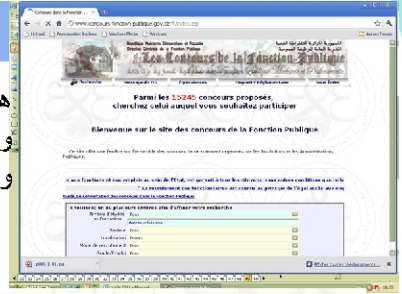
Concours de la fonction

www.concours-fonction-publique.gov.dz/index.asp

Les Concours de la Fonction Publique

Parmi les 15245 concours proposés, cherchez celui auquel vous souhaitez participer

Bienvenue sur le site des concours de la Fonction Publique

Autres favoris

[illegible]

Tous

Tous

Tous

Tous

Tous